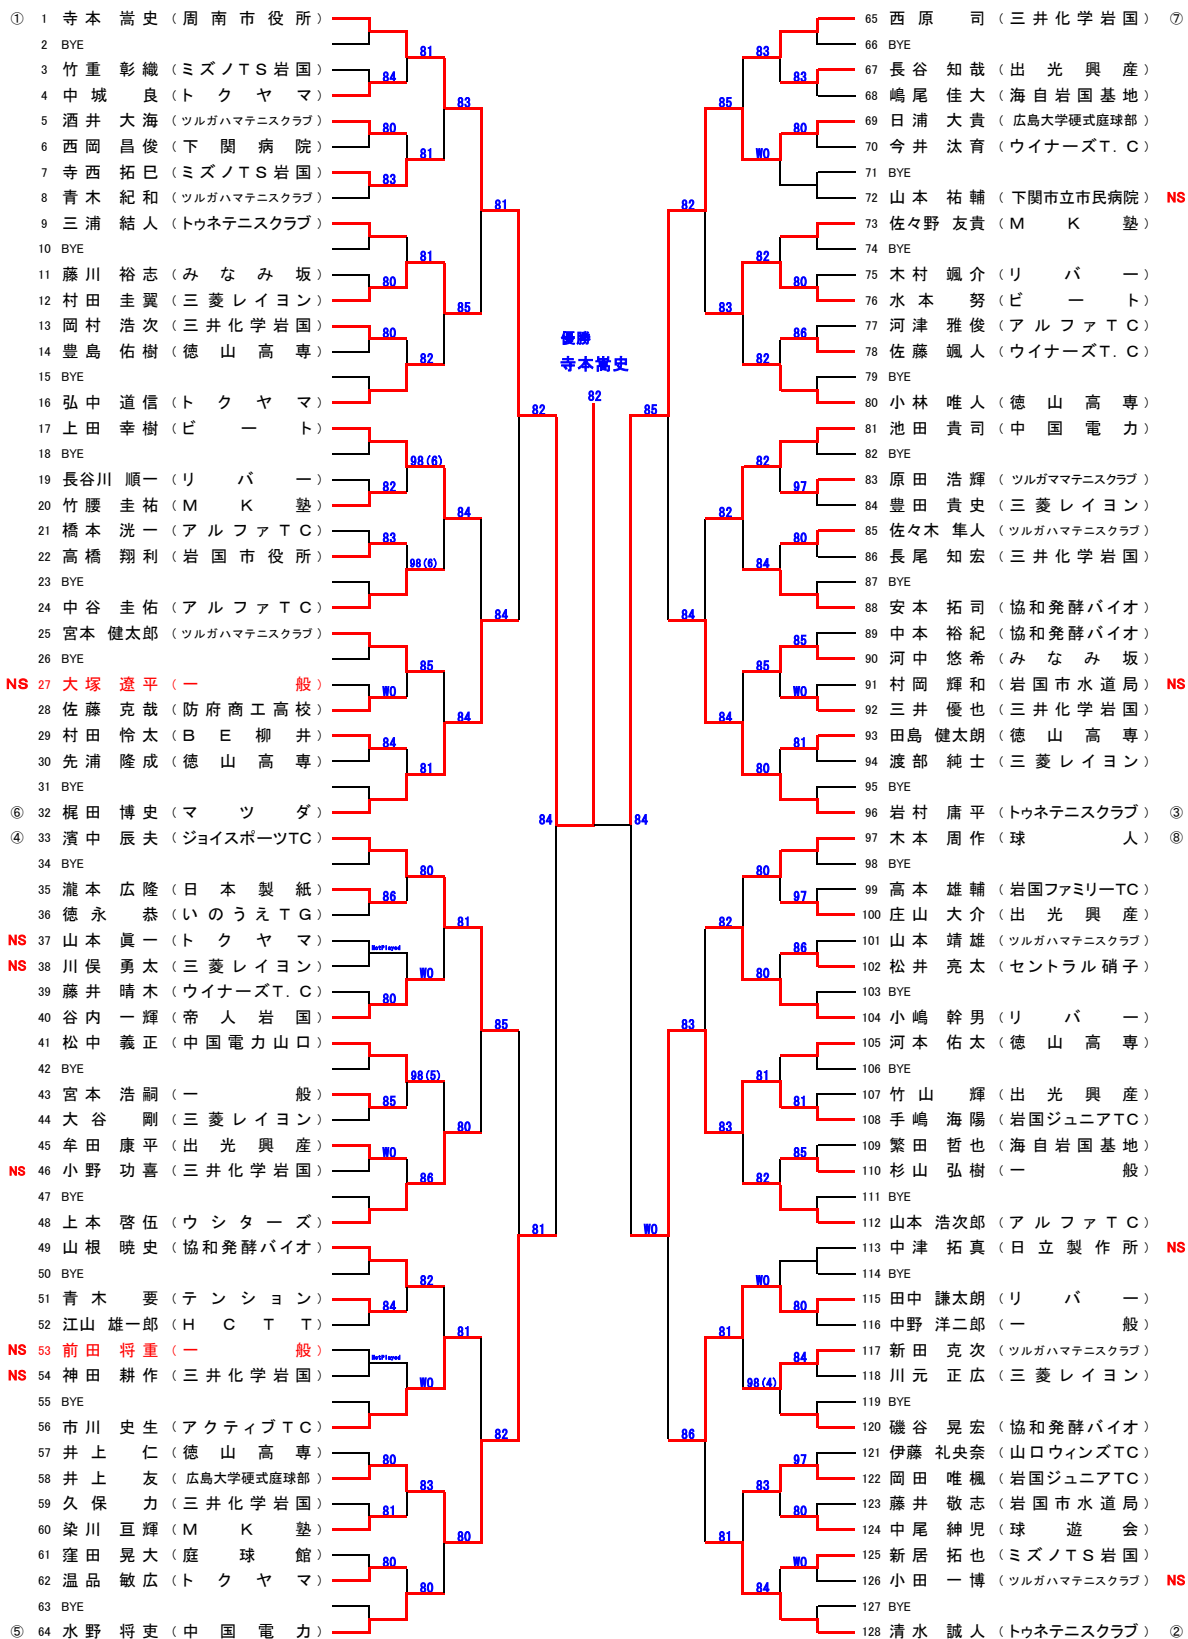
① 1 寺本 嵩史（周南市役所）
2 BYE
3 竹重 彰織（ミズノTS岩国）
4 中城 良（トクヤマ）
5 酒井 大海（ツルガハマテニスクラブ）
6 西岡 昌俊（下関病院）
7 寺西 拓巳（ミズノTS岩国）
8 青木 紀和（ツルガハマテニスクラブ）
9 三浦 結人（トゥネテニスクラブ）
10 BYE
11 藤川 裕志（みなみ坂）
12 村田 圭翼（三菱レイヨン）
13 岡村 浩次（三井化学岩国）
14 豊島 佑樹（徳山高専）
15 BYE
16 弘中 道信（トクヤマ）
17 上田 幸樹（ビート）
18 BYE
19 長谷川 順一（リバー）
20 竹腰 圭祐（MK塾）
21 橋本 洸一（アルファTC）
22 高橋 翔利（岩国市役所）
23 BYE
24 中谷 圭佑（アルファTC）
25 宮本 健太郎（ツルガハマテニスクラブ）
26 BYE
NS 27 大塚 遼平（一般）
28 佐藤 克哉（防府商工高校）
29 村田 怜太（BE柳井）
30 先浦 隆成（徳山高専）
31 BYE
⑥ 32 梶田 博史（マツダ）
④ 33 濱中 辰夫（ジョイスポーツTC）
34 BYE
35 瀧本 広隆（日本製紙）
36 徳永 恭（いのうえTG）
NS 37 山本 眞一（トクヤマ）
NS 38 川俣 勇太（三菱レイヨン）
39 藤井 晴木（ウイナーズT．C）
40 谷内 一輝（帝人岩国）
41 松中 義正（中国電力山口）
42 BYE
43 宮本 浩嗣（一般）
44 大谷 剛（三菱レイヨン）
45 牟田 康平（出光興産）
NS 46 小野 功喜（三井化学岩国）
47 BYE
48 上本 啓伍（ウシターズ）
49 山根 暁史（協和発酵バイオ）
50 BYE
51 青木 要（テンション）
52 江山 雄一郎（HCTT）
NS 53 前田 将重（一般）
NS 54 神田 耕作（三井化学岩国）
55 BYE
56 市川 史生（アクティブTC）
57 井上 仁（徳山高専）
58 井上 友（広島大学硬式庭球部）
59 久保 力（三井化学岩国）
60 染川 亘輝（MK塾）
61 窪田 晃大（庭球館）
62 温品 敏広（トクヤマ）
63 BYE
⑤ 64 水野 将吏（中国電力）

65 西原 司（三井化学岩国）⑦
66 BYE
67 長谷 知哉（出光興産）
68 嶋尾 佳大（海自岩国基地）
69 日浦 大貴（広島大学硬式庭球部）
70 今井 汰育（ウイナーズT．C）
71 BYE
72 山本 祐輔（下関市立市民病院）NS
73 佐々野 友貴（MK塾）
74 BYE
75 木村 颯介（リバー）
76 水本 努（ビート）
77 河津 雅俊（アルファTC）
78 佐藤 颯人（ウイナーズT．C）
79 BYE
80 小林 唯人（徳山高専）
81 池田 貴司（中国電力）
82 BYE
83 原田 浩輝（ツルガママテニスクラブ）
84 豊田 貴史（三菱レイヨン）
85 佐々木 隼人（ツルガハマテニスクラブ）
86 長尾 知宏（三井化学岩国）
87 BYE
88 安本 拓司（協和発酵バイオ）
89 中本 裕紀（協和発酵バイオ）
90 河中 悠希（みなみ坂）
91 村岡 輝和（岩国市水道局）NS
92 三井 優也（三井化学岩国）
93 田島 健太朗（徳山高専）
94 渡部 純士（三菱レイヨン）
95 BYE
96 岩村 庸平（トゥネテニスクラブ）③
97 木本 周作（球人）⑧
98 BYE
99 高本 雄輔（岩国ファミリーTC）
100 庄山 大介（出光興産）
101 山本 靖雄（ツルガハマテニスクラブ）
102 松井 亮太（セントラル硝子）
103 BYE
104 小嶋 幹男（リバー）
105 河本 佑太（徳山高専）
106 BYE
107 竹山 輝（出光興産）
108 手嶋 海陽（岩国ジュニアTC）
109 繁田 哲也（海自岩国基地）
110 杉山 弘樹（一般）
111 BYE
112 山本 浩次郎（アルファTC）
113 中津 拓真（日立製作所）NS
114 BYE
115 田中 謙太朗（リバー）
116 中野 洋二郎（一般）
117 新田 克次（ツルガハマテニスクラブ）
118 川元 正広（三菱レイヨン）
119 BYE
120 磯谷 晃宏（協和発酵バイオ）
121 伊藤 礼央奈（山口ウィンズTC）
122 岡田 唯楓（岩国ジュニアTC）
123 藤井 敬志（岩国市水道局）
124 中尾 紳児（球遊会）
125 新居 拓也（ミズノTS岩国）
126 小田 一博（ツルガハマテニスクラブ）NS
127 BYE
128 清水 誠人（トゥネテニスクラブ）②

優勝
寺本嵩史
82

81 84 81 80 83 83 81 81 80 85 80 82 82 84 98(6) 82 84 83 98(6) 84 85 WO 84 84 81 84 80 86 81 NotPlayed WO 80 85 98(5) 85 80 WO 86 81 82 84 81 NotPlayed WO 82 80 83 81 80 80 80 81 84 84 85 82 81

83 83 85 80 WO 82 82 80 83 86 82 85 82 97 82 84 80 84 84 85 85 WO 84 81 80 84 WO 80 97 82 86 80 83 81 81 83 85 82 WO 81 WO 80 84 98(4) 86 97 83 80 81 WO 84